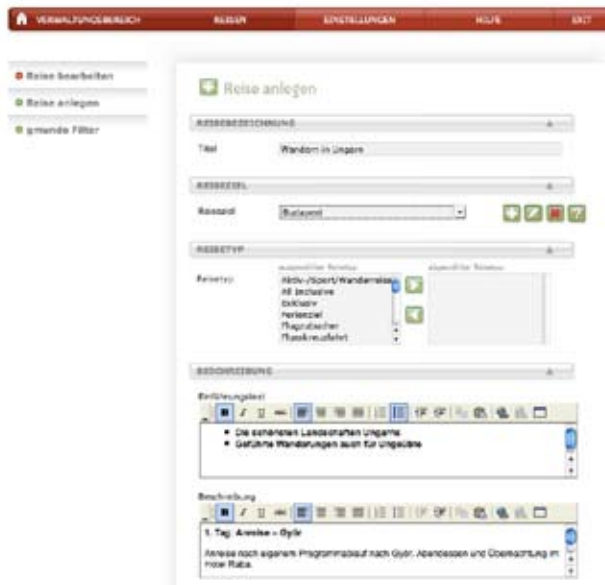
VERWALTUNGSBEREICH REISEN EINSTELLUNGEN HILFE EXIT

Reise bearbeiten
Reise anlegen
gmende Filter

Reise anlegen

REISEBEZEICHNUNG

Titel Wandern in Ungarn

REISEZIEL

Reiseziel Budapest

REISETYP

Reisetyp ausgewählter Reisetyp ausgewählte Reisetypen
Aktiv-/Sport/Wanderreise
All Inclusive
Exklusiv
Ferienziel
Flugreisen
Flusskreuzfahrt

BESCHREIBUNG

Einführungstext
Die schönsten Landschaften Ungarns
Geführte Wanderungen auch für Ungeübte

Beschreibung
1. Tag: Anreise – Győr
Anreise nach eigenem Programmablauf nach Győr. Abendessen und Übernachtung im Hotel Raba.